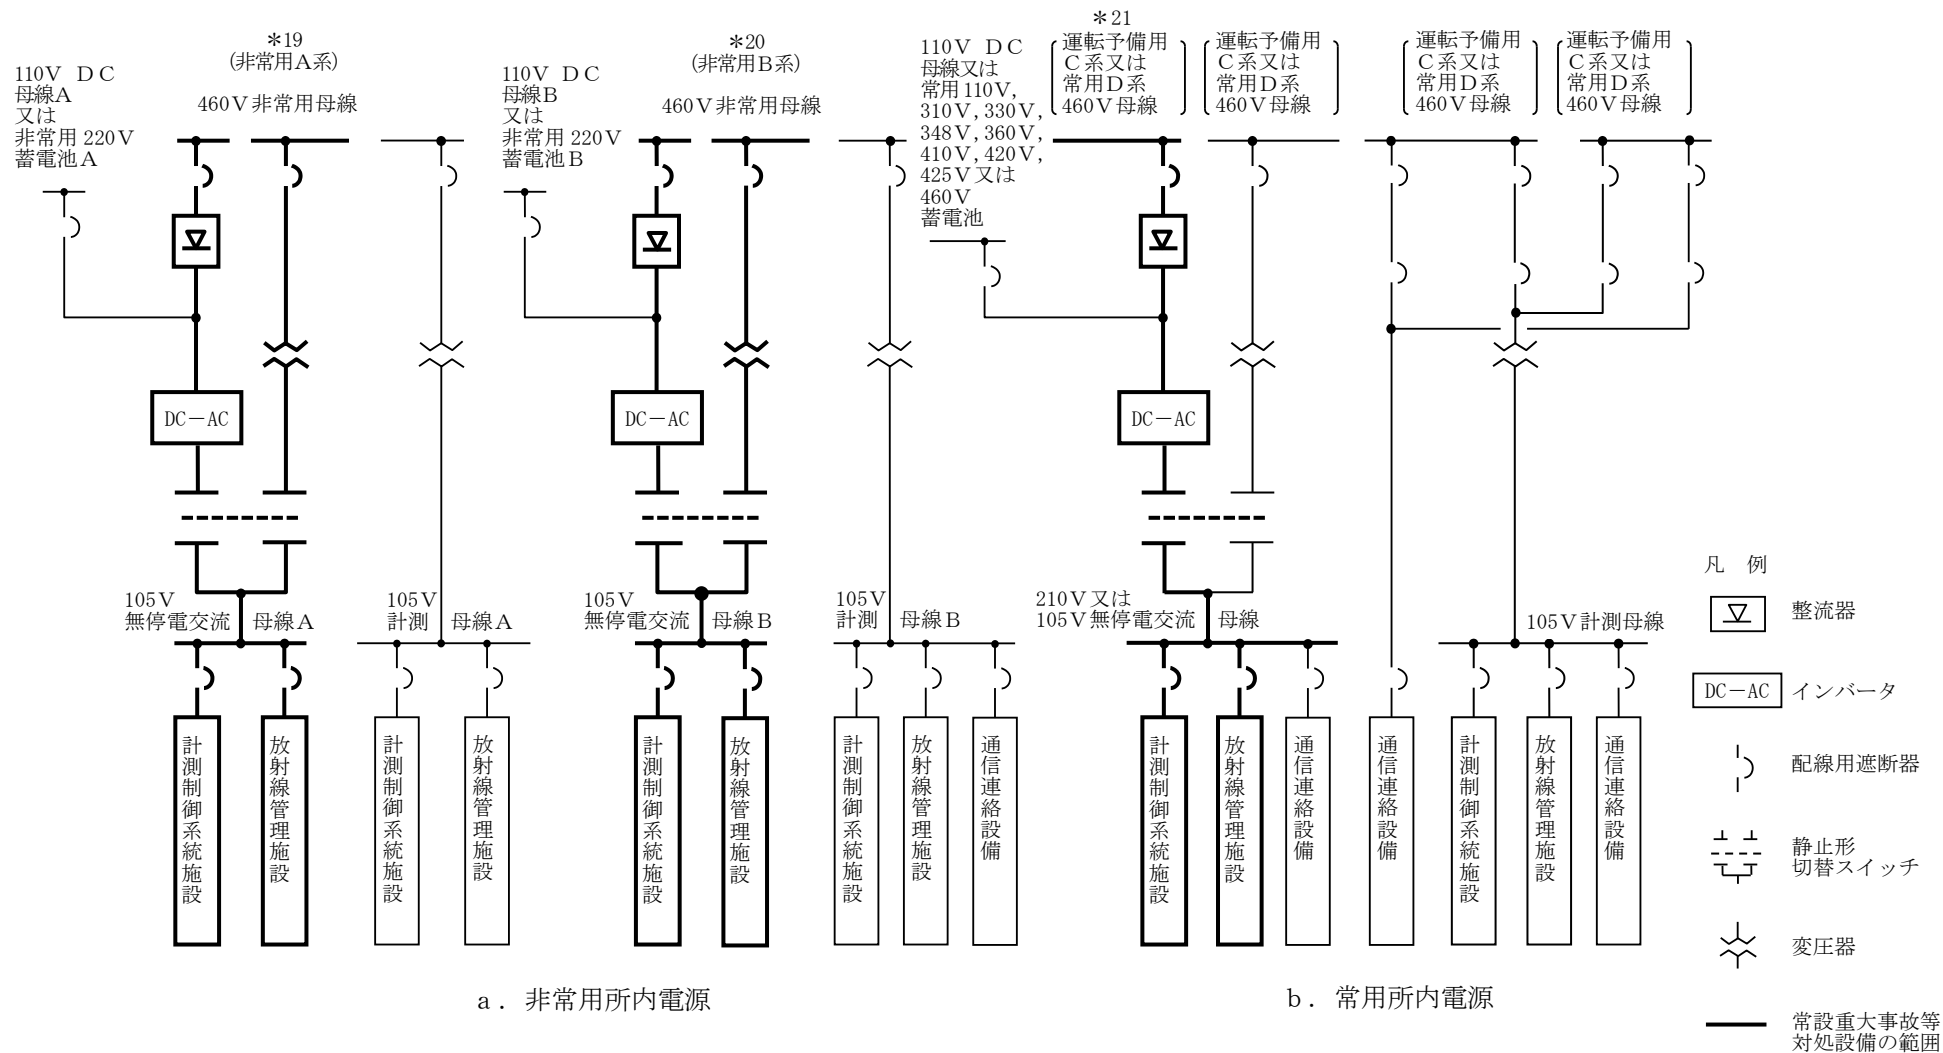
110V DC 母線A 又は 非常用 220V 蓄電池A

*19 (非常用A系)

460V非常用母線

110V DC 母線B 又は 非常用 220V 蓄電池B

*20 (非常用B系)

460V非常用母線

110V DC 母線又は 常用 110V, 310V, 330V, 348V, 360V, 410V, 420V, 425V又は 460V 蓄電池

*21 運転予備用 C系又は 常用D系 460V母線

運転予備用 C系又は 常用D系 460V母線

運転予備用 C系又は 常用D系 460V母線

運転予備用 C系又は 常用D系 460V母線

DC−AC

DC−AC

DC−AC

105V 無停電交流 母線A

105V 計測 母線A

105V 無停電交流 母線B

105V 計測 母線B

210V又は 105V無停電交流 母線

105V計測母線

計測制御系統施設

放射線管理施設

計測制御系統施設

放射線管理施設

計測制御系統施設

放射線管理施設

計測制御系統施設

放射線管理施設

通信連絡設備

計測制御系統施設

放射線管理施設

通信連絡設備

通信連絡設備

計測制御系統施設

放射線管理施設

通信連絡設備

a. 非常用所内電源

b. 常用所内電源

凡 例

整流器

DC−AC インバータ

配線用遮断器

静止形 切替スイッチ

変圧器

常設重大事故等対処設備の範囲